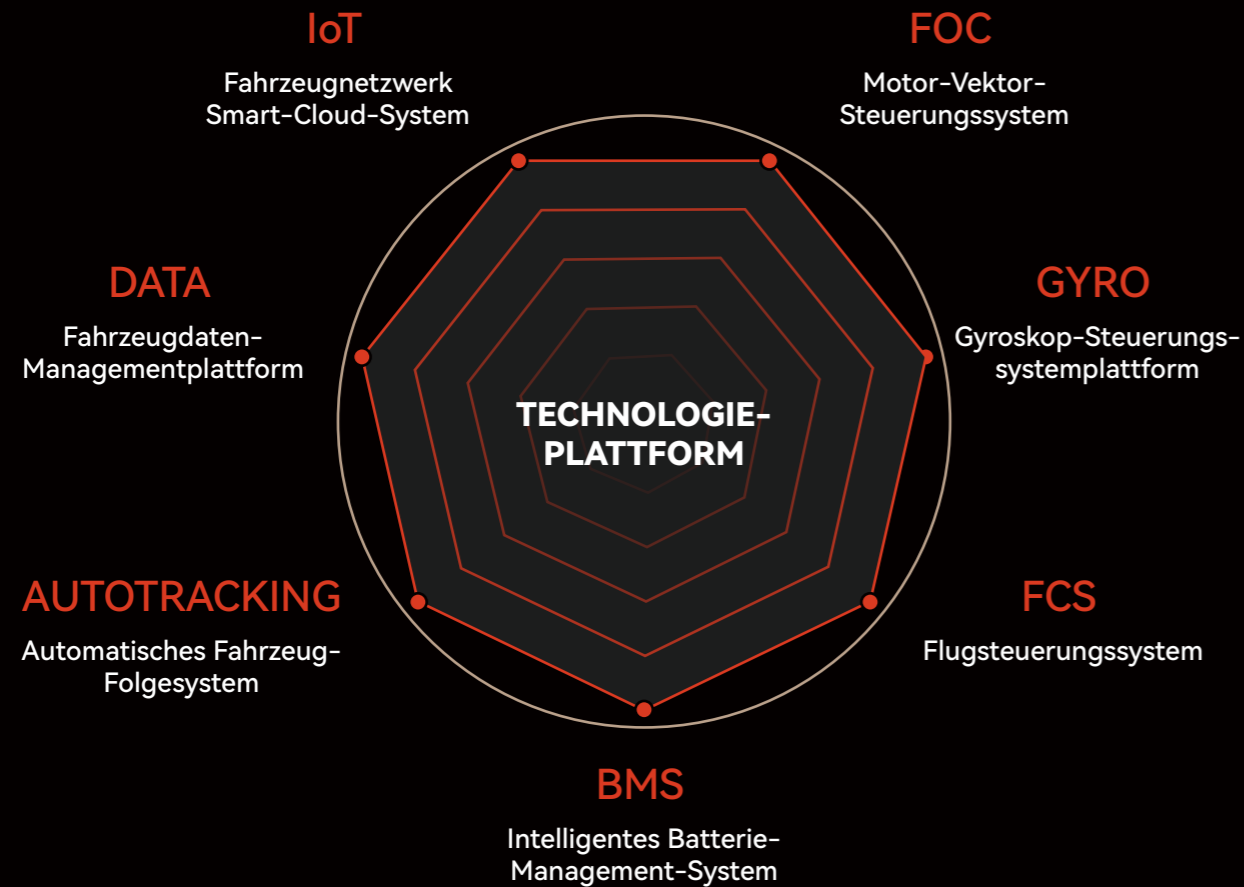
IoT
Fahrzeugnetzwerk Smart-Cloud-System

FOC
Motor-Vektor-Steuerungssystem

DATA
Fahrzeugdaten-Managementplattform

GYRO
Gyroskop-Steuerungssystemplattform

TECHNOLOGIE-PLATTFORM

AUTOTRACKING
Automatisches Fahrzeug-Folgesystem

FCS
Flugsteuerungssystem

BMS
Intelligentes Batterie-Management-System